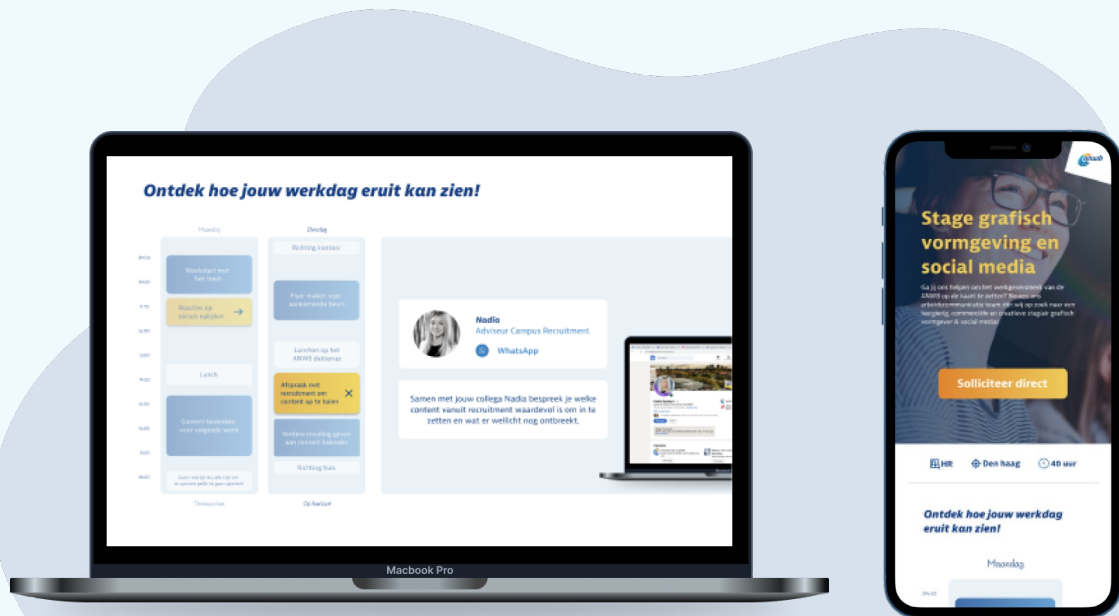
Ontdek hoe jouw werkdag eruit kan zien!

Maandag

Dinsdag

Weekstart met het team

Reacties op vorock bekijken

Lunch

Content bedenken voor volgende week

Thuiswerken

Richting kantoor

Flyer maken voor aankomende beurs

Lunchen op het ANWB dakterras

Afspraak met recruitment om content op te halen

Richting huis

Op kantoor

Nadia
Adviseur Campus Recruitment

WhatsApp

Samen met jouw collega Nadia bespreek je welke content vanuit recruitment waardevol is om in te zetten en wat er wellicht nog ontbreekt.

Macbook Pro

Stage grafisch vormgeving en social media

Solliciteer direct

HR

Den haag

40 uur

Ontdek hoe jouw werkdag eruit kan zien!

Maandag